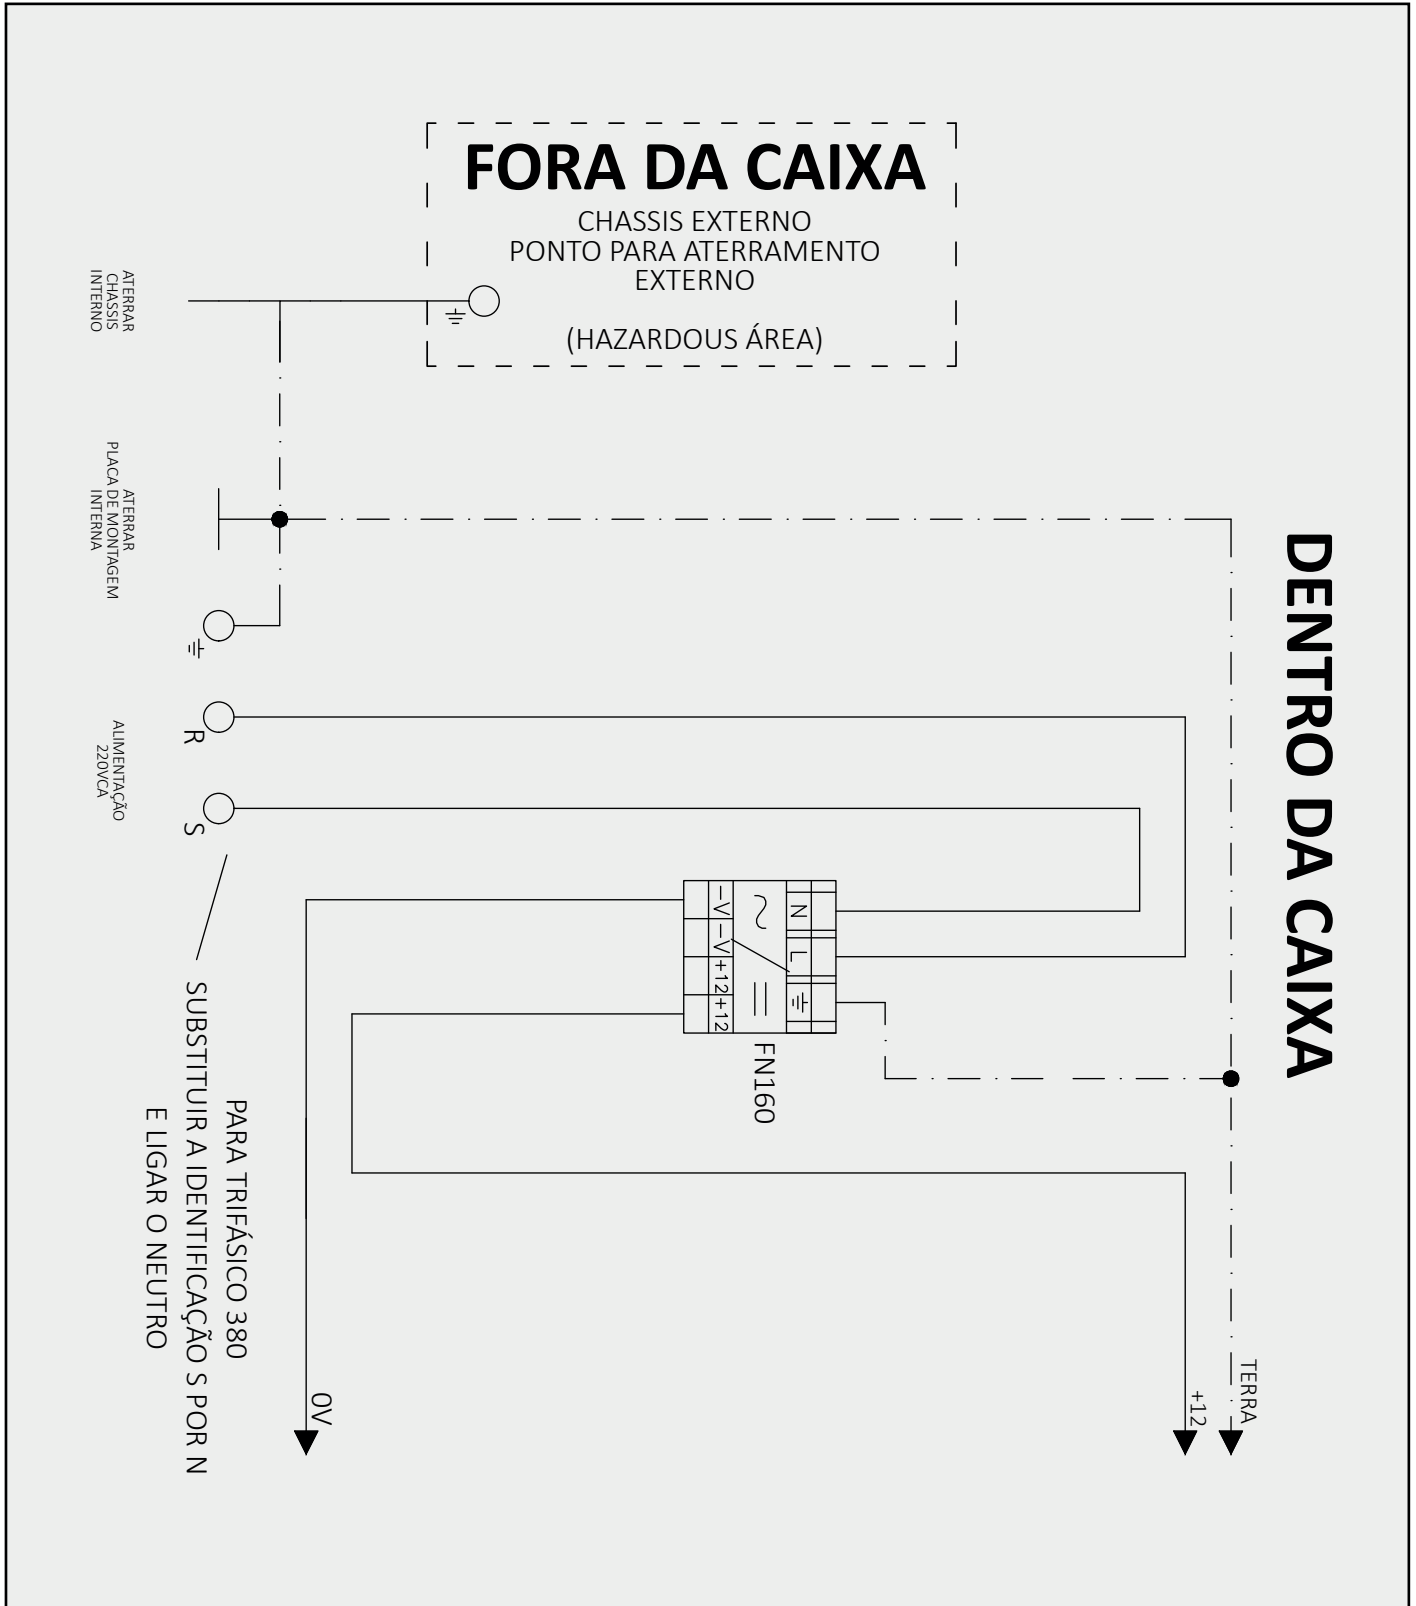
FORA DA CAIXA
CHASSIS EXTERNO
PONTO PARA ATERRAMENTO EXTERNO

(HAZARDOUS ÁREA)

ATERRAR CHASSIS INTERNO

ATERRAR PLACA DE MONTAGEM INTERNA

DENTRO DA CAIXA

R
S
ALIMENTAÇÃO 220VCA

-V -V +12 +12
N L
FN160

PARA TRIFÁSICO 380
SUBSTITUIR A IDENTIFICAÇÃO S POR N
E LIGAR O NEUTRO

0V
+12
TERRA